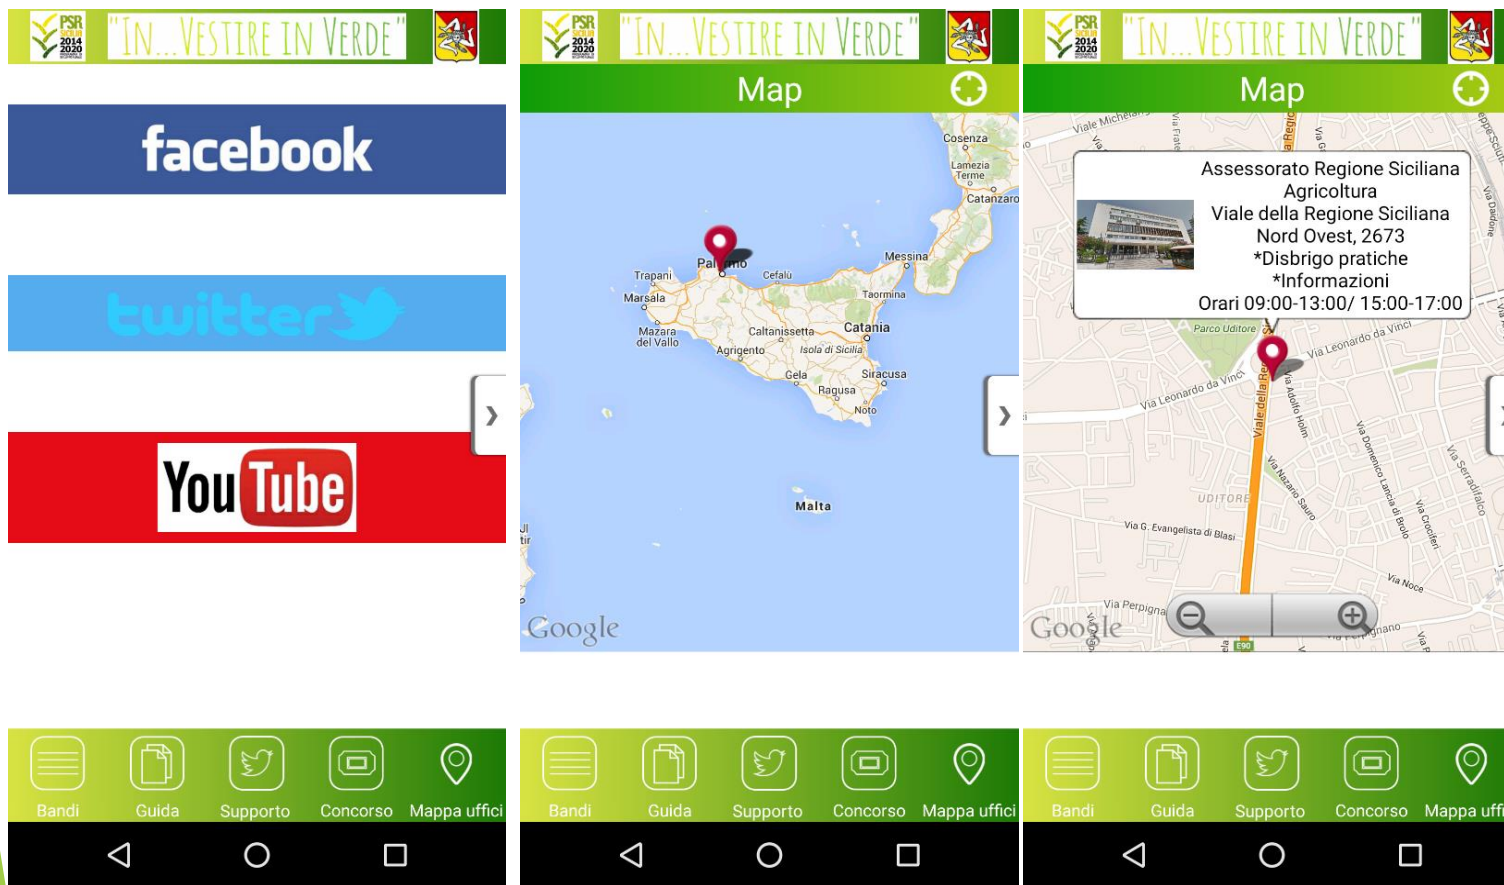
PSR SICILIA 2014 2020 "IN...VESTIRE IN VERDE"

facebook

twitter

YouTube

Bandi Guida Supporto Concorso Mappa uffici

PSR SICILIA 2014 2020 "IN...VESTIRE IN VERDE"

Map

Cosenza
Lamezia Terme
Catanzaro
Messina
Palermo
Trapani
Cefalù
Marsala
Taormina
Mazara del Vallo
Caltanissetta
Catania
Agrigento
Isola di Sicilia
Gela
Siracusa
Ragusa
Noto
Malta
Google

Bandi Guida Supporto Concorso Mappa uffici

PSR SICILIA 2014 2020 "IN...VESTIRE IN VERDE"

Map

Assessorato Regione Siciliana Agricoltura
Viale della Regione Siciliana Nord Ovest, 2673
*Disbrigo pratiche
*Informazioni
Orari 09:00-13:00/ 15:00-17:00

Viale Michelangelo
Parco Uditore
Via Leonardo da Vinci
Via Leonardo da Vinci
Viale della Regione
Via Adolfo Holm
Via Nazario Sauro
Via Domenico Lancia di Brolo
Via Serradifalco
Via Crocifer
UDITORE
Via G. Evangelista di Blasi
Via Noce
Via Perpignano
Via Perpignano
E90
Google

Bandi Guida Supporto Concorso Mappa uffi